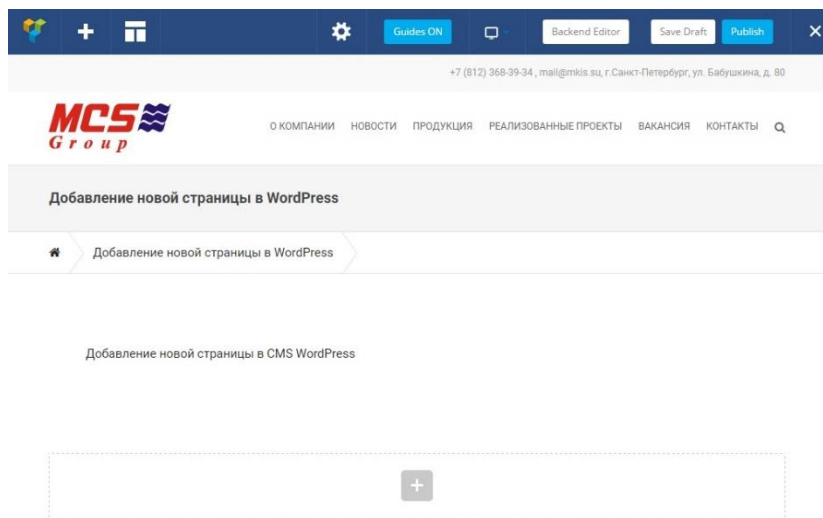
Guides ON

Backend Editor

Save Draft

Publish

+7 (812) 368-39-34 , mail@mkis.su, г.Санкт-Петербург, ул. Бабушкина, д. 80

MCS Group

О КОМПАНИИ НОВОСТИ ПРОДУКЦИЯ РЕАЛИЗОВАННЫЕ ПРОЕКТЫ ВАКАНСИЯ КОНТАКТЫ

Добавление новой страницы в WordPress

Добавление новой страницы в WordPress

Добавление новой страницы в CMS WordPress